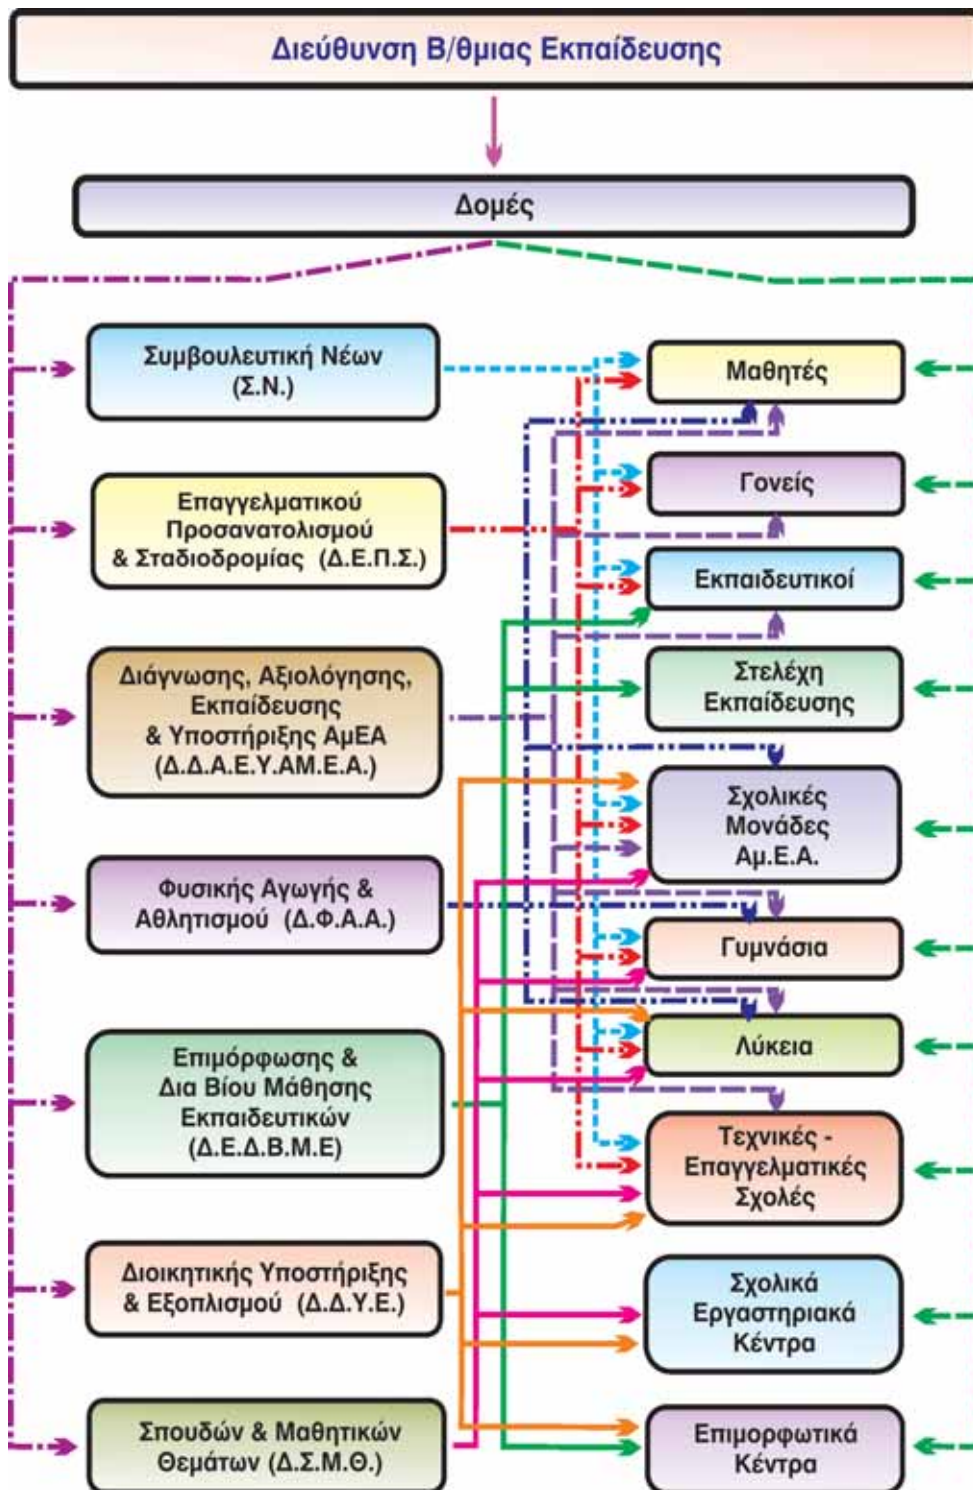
Διεύθυνση Β/θμιας Εκπαίδευσης

Δομές

Συμβουλευτική Νέων (Σ.Ν.)

Επαγγελματικού Προσανατολισμού & Σταδιοδρομίας (Δ.Ε.Π.Σ.)

Διάγνωσης, Αξιολόγησης, Εκπαίδευσης & Υποστήριξης ΑμΕΑ (Δ.Δ.Α.Ε.Υ.ΑΜ.Ε.Α.)

Φυσικής Αγωγής & Αθλητισμού (Δ.Φ.Α.Α.)

Επιμόρφωσης & Δια Βίου Μάθησης Εκπαιδευτικών (Δ.Ε.Δ.Β.Μ.Ε)

Διοικητικής Υποστήριξης & Εξοπλισμού (Δ.Δ.Υ.Ε.)

Σπουδών & Μαθητικών Θεμάτων (Δ.Σ.Μ.Θ.)

Μαθητές

Γονείς

Εκπαιδευτικοί

Στελέχη Εκπαίδευσης

Σχολικές Μονάδες Αμ.Ε.Α.

Γυμνάσια

Λύκεια

Τεχνικές - Επαγγελματικές Σχολές

Σχολικά Εργαστηριακά Κέντρα

Επιμορφωτικά Κέντρα